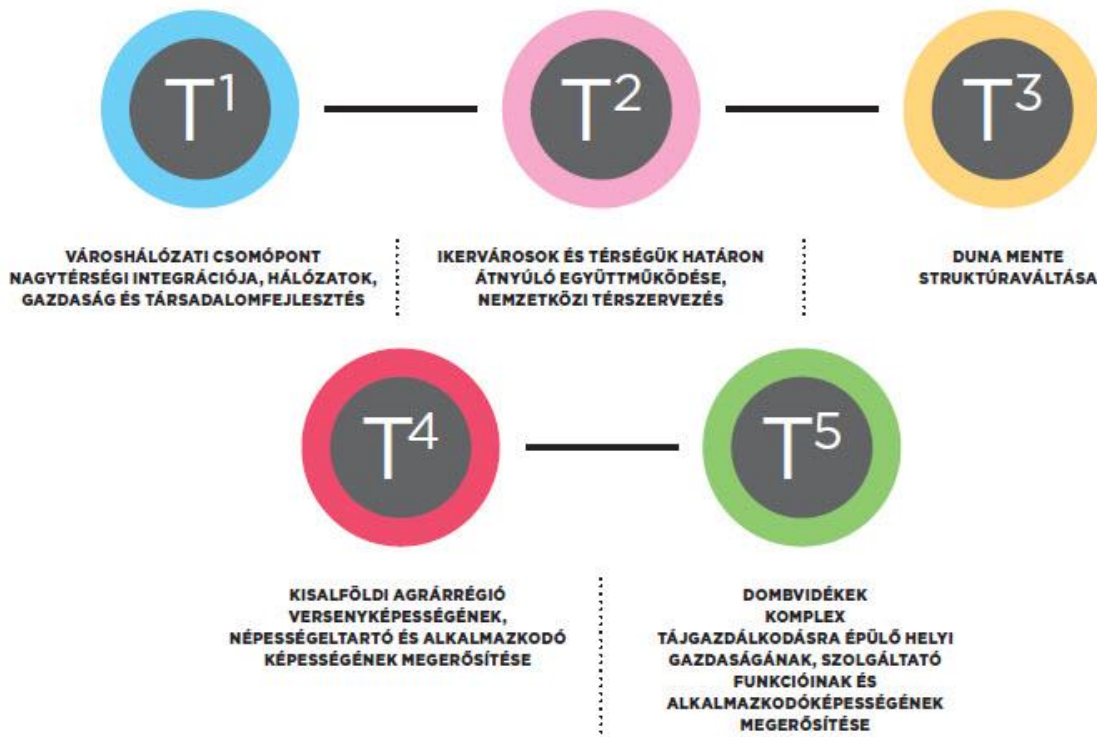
$T^1$

$T^2$

$T^3$

VÁROSHÁLÓZATI CSOMÓPONT NAGYTÉRSÉGI INTEGRÁCIÓJA, HÁLÓZATOK, GAZDASÁG ÉS TÁRSADALOMFEJLESZTÉS

IKERVÁROSOK ÉS TÉRSÉGÜK HATÁRON ÁTNYÚLÓ EGYÜTTMŰKÖDÉSE, NEMZETKÖZI TÉRSZERVEZÉS

DUNA MENTE STRUKTÚRAVÁLTÁSA

$T^4$

$T^5$

KISALFÖLDI AGRÁRRÉGIÓ VERSENYKÉPESSÉGÉNEK, NÉPESSÉGELTARTÓ ÉS ALKALMAZKODÓ KÉPESSÉGÉNEK MEGERŐSÍTÉSE

DOMBVIDÉKEK KOMPLEX TÁJGAZDÁLKODÁSRA ÉPÜLŐ HELYI GAZDASÁGÁNAK, SZOLGÁLTATÓ FUNKCIÓINAK ÉS ALKALMAZKODÓKÉPESSÉGÉNEK MEGERŐSÍTÉSE